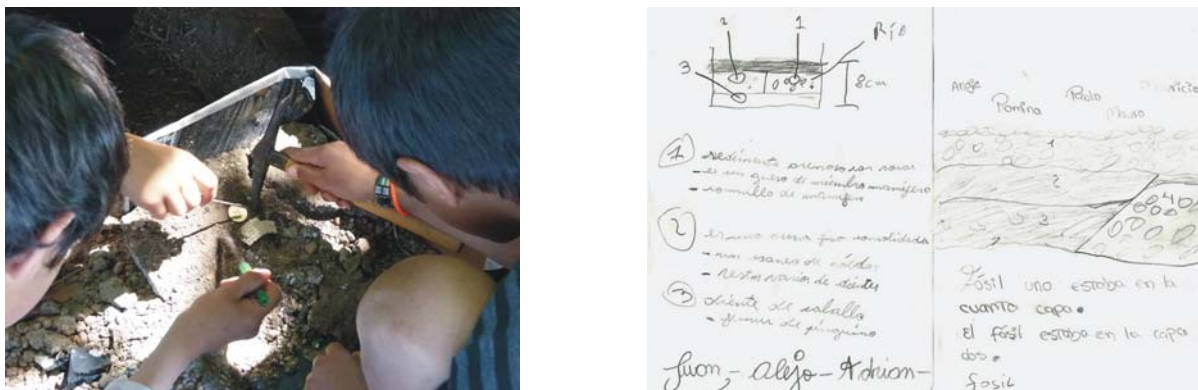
2 1 Río
3
8cm

1 sedimento arenoso con rocas
- un hueso de miembro mamífero
- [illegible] de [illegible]

2 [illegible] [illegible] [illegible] consolidada
- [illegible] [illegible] de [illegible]
- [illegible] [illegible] de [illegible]

3 diente de caballo
- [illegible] de pingüino

Juan - Alejo - Adrian -

Ange Romina Pablo Mauro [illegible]

1
2
3
4

Fósil uno estaba en la cuarta capa.
El fósil estaba en la capa dos.
Fosil